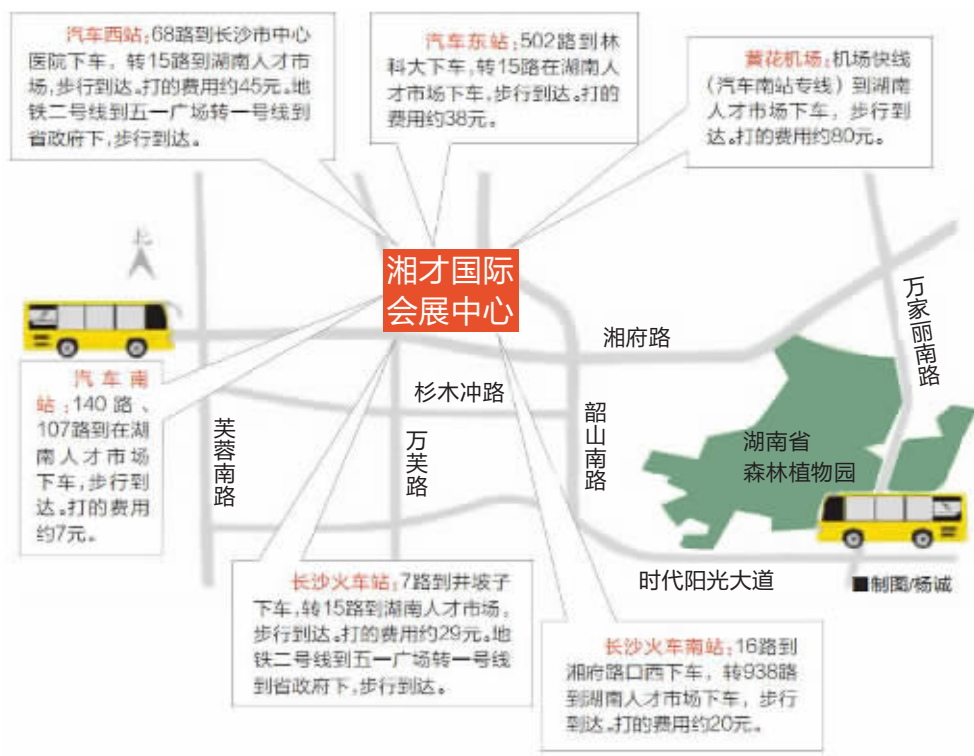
汽车西站：68路到长沙市中心医院下车，转15路到湖南人才市场，步行到达。打的费用约45元。地铁二号线到五一广场转一号线到省政府下，步行到达。

汽车东站：502路到林科大下车，转15路在湖南人才市场下车，步行到达。打的费用约38元。

黄花机场：机场快线（汽车南站专线）到湖南人才市场下车，步行到达。打的费用约80元。

北

湘才国际会展中心

汽车南站：140路、107路到在湖南人才市场下车，步行到达。打的费用约7元。

湘府路

杉木冲路

万家丽南路

芙蓉南路

万芙路

韶山南路

湖南省森林植物园

时代阳光大道

■制图/杨诚

长沙火车站：7路到井坡子下车，转15路到湖南人才市场，步行到达。打的费用约29元。地铁二号线到五一广场转一号线到省政府下，步行到达。

长沙火车南站：16路到湘府路口西下车，转938路到湖南人才市场下车，步行到达。打的费用约20元。